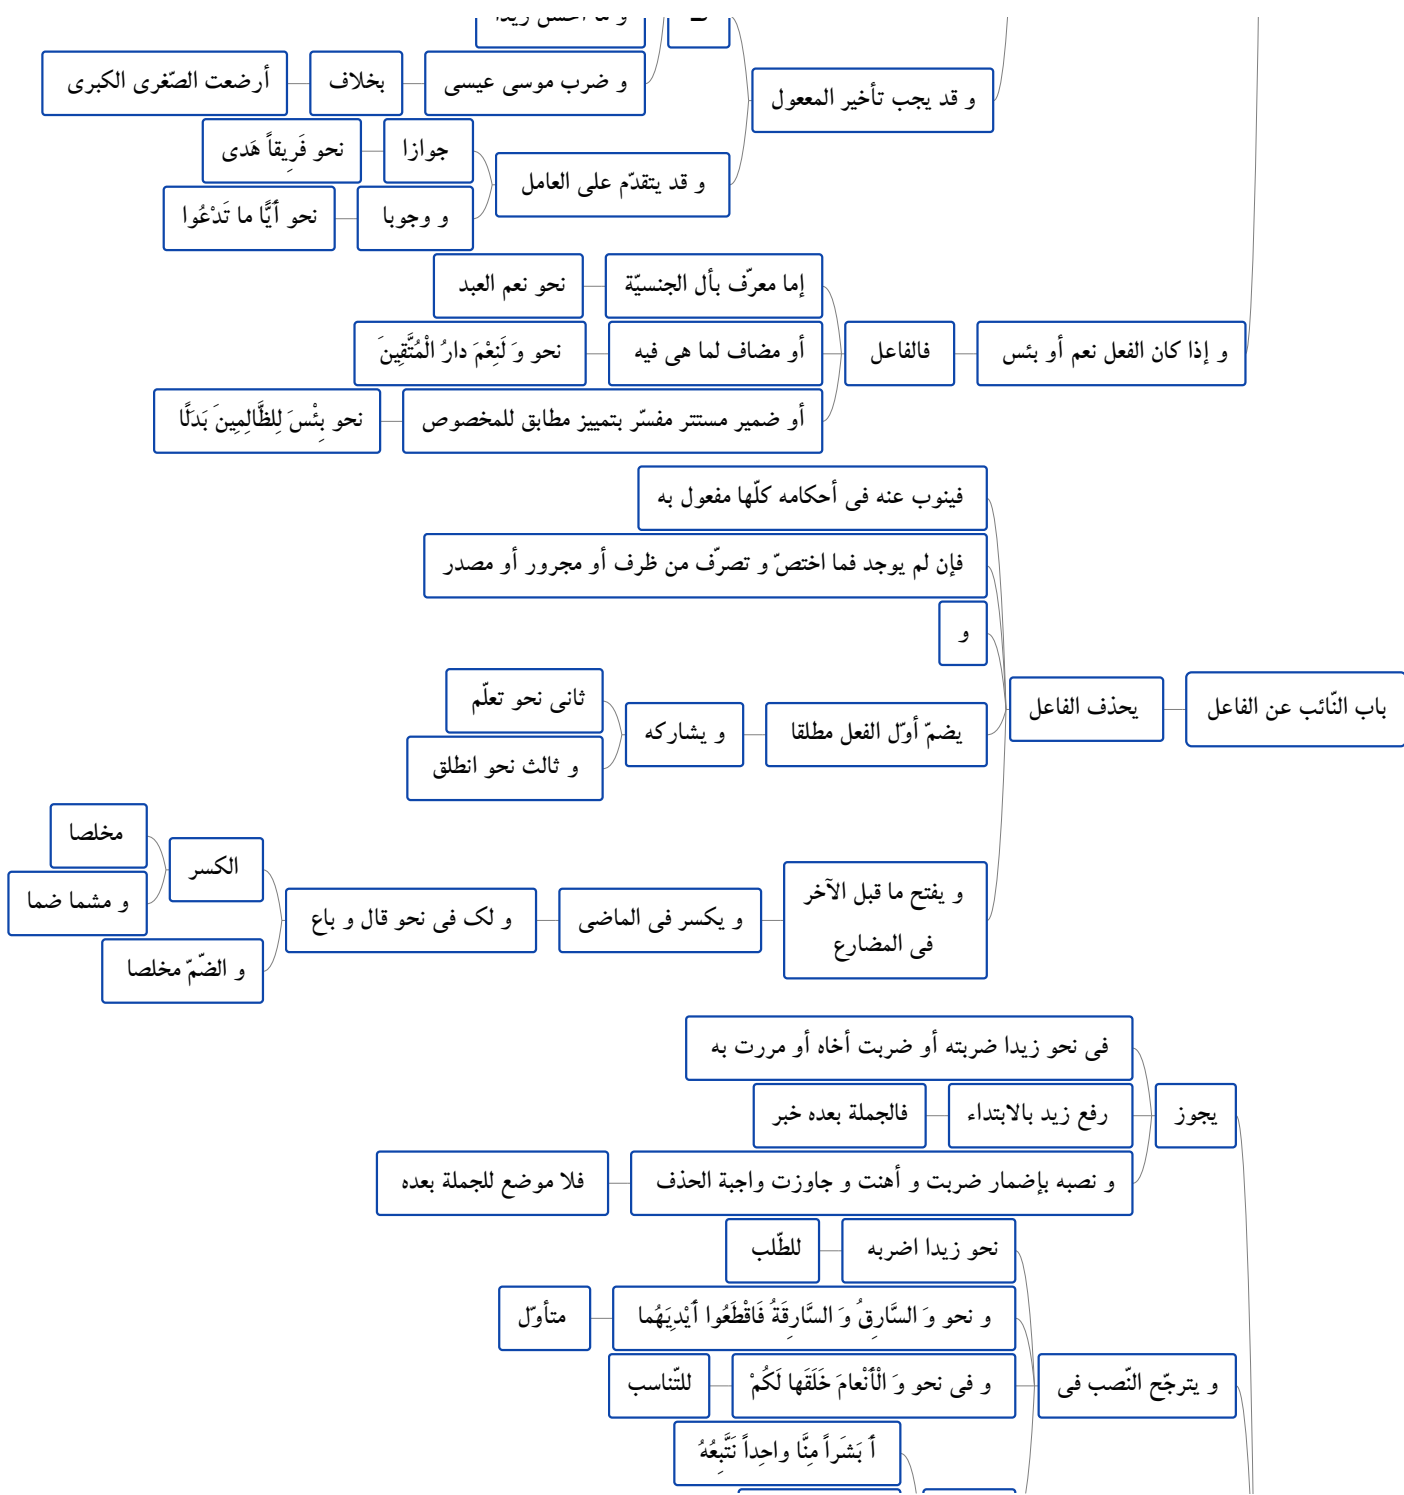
و ما أحسن زيدا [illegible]

أرضعت الصّغرى الكبرى
بخلاف
و ضرب موسى عيسى
و قد يجب تأخير المعمول

نحو فَرِيقاً هَدى
جوازا
و قد يتقدّم على العامل
نحو أَيًّا ما تَدْعُوا
و وجوبا

نحو نعم العبد
إما معرّف بأل الجنسيّة
نحو وَ لَنِعْمَ دارُ الْمُتَّقِينَ
أو مضاف لما هي فيه
فالفاعل
و إذا كان الفعل نعم أو بئس
نحو بِئْسَ لِلظَّالِمِينَ بَدَلًا
أو ضمير مستتر مفسّر بتمييز مطابق للمخصوص

فينوب عنه فی أحكامه كلّها مفعول به
فإن لم يوجد فما اختصّ و تصرّف من ظرف أو مجرور أو مصدر
و
ثانی نحو تعلّم
و يشاركه
يضمّ أوّل الفعل مطلقا
يحذف الفاعل
باب النّائب عن الفاعل
و ثالث نحو انطلق
مخلصا
الكسر
و مشما ضما
و لک فی نحو قال و باع
و يكسر فی الماضی
و يفتح ما قبل الآخر فی المضارع
و الضّمّ مخلصا

فی نحو زيدا ضربته أو ضربت أخاه أو مررت به
فالجملة بعده خبر
رفع زيد بالابتداء
يجوز
فلا موضع للجملة بعده
و نصبه بإضمار ضربت و أهنت و جاوزت واجبة الحذف
للطّلب
نحو زيدا اضربه
متأوّل
و نحو وَ السَّارِقُ وَ السَّارِقَةُ فَاقْطَعُوا أَيْدِيَهُما
للتّناسب
و فی نحو وَ الْأَنْعامَ خَلَقَها لَكُمْ
و يترجّح النّصب فی
أَ بَشَراً مِنَّا واحِداً نَتَّبِعُهُ